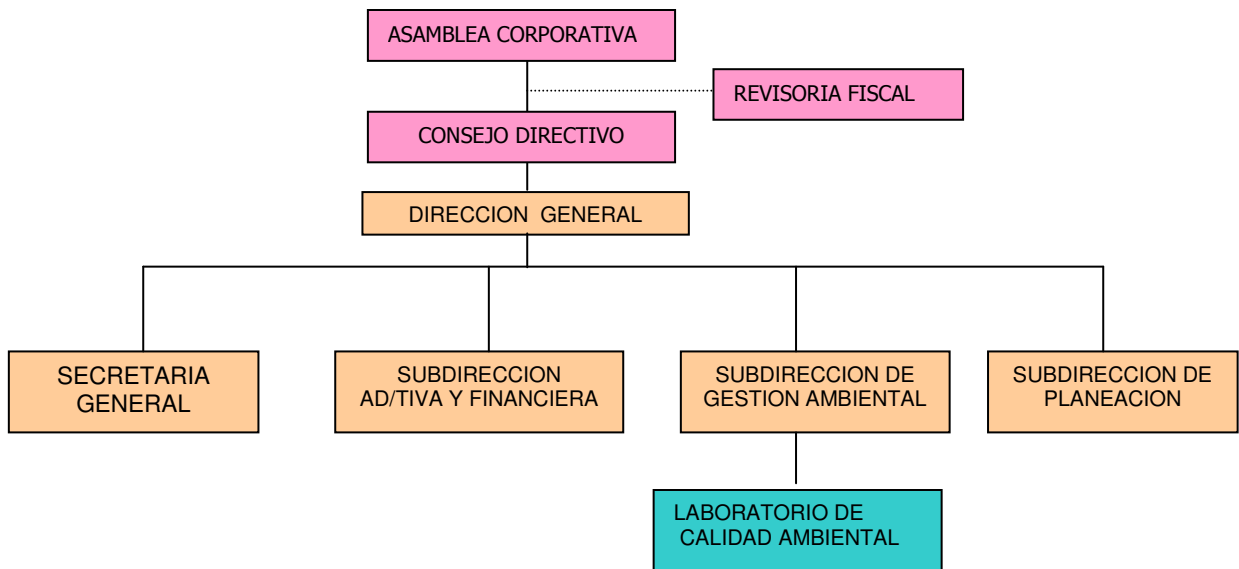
ASAMBLEA CORPORATIVA

REVISORIA FISCAL

CONSEJO DIRECTIVO

DIRECCION GENERAL

SECRETARIA GENERAL

SUBDIRECCION AD/TIVA Y FINANCIERA

SUBDIRECCION DE GESTION AMBIENTAL

SUBDIRECCION DE PLANEACION

LABORATORIO DE CALIDAD AMBIENTAL